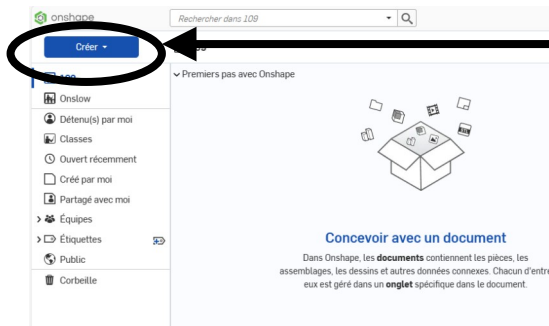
onshape

Rechercher dans 109

Créer ▾

109

Onslow

Détenu(s) par moi

Classes

Ouvert récemment

Créé par moi

Partagé avec moi

Équipes

Étiquettes

Public

Corbeille

Premiers pas avec Onshape

Concevoir avec un document

Dans Onshape, les **documents** contiennent les pièces, les assemblages, les dessins et autres données connexes. Chacun d'entre eux est géré dans un **onglet** spécifique dans le document.